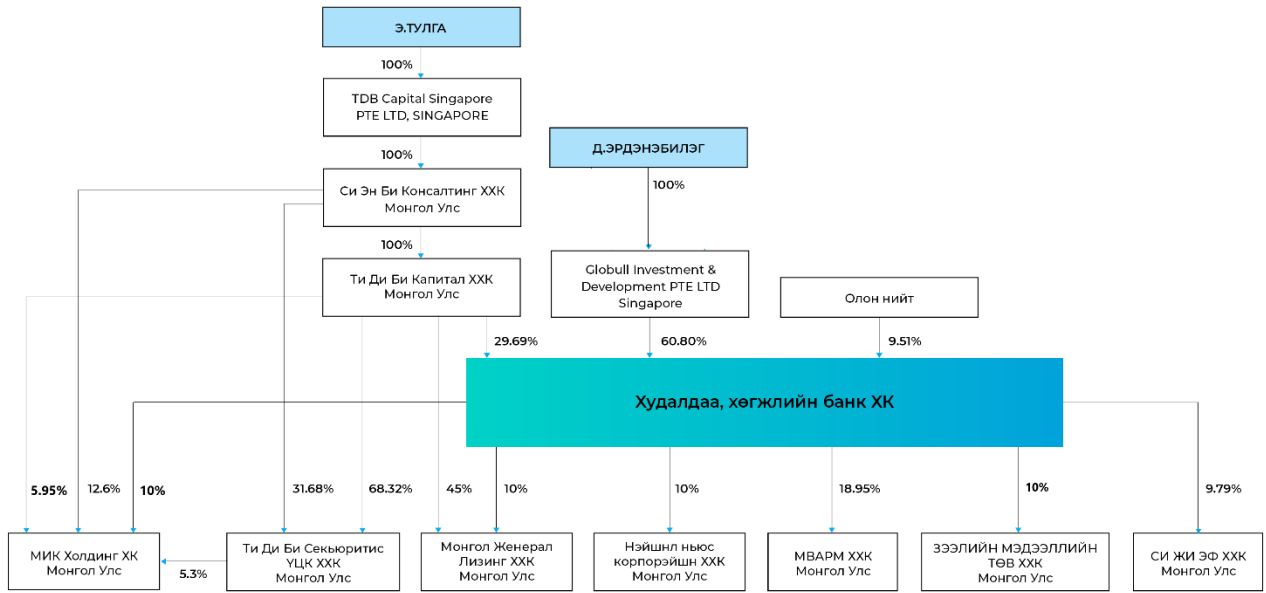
Э.ТУЛГА

100%

TDB Capital Singapore PTE LTD, SINGAPORE

100%

Д.ЭРДЭНЭБИЛЭГ

Си Эн Би Консалтинг ХХК Монгол Улс

100%

100%

Ти Ди Би Капитал ХХК Монгол Улс

Globull Investment & Development PTE LTD Singapore

Олон нийт

29.69%

60.80%

9.51%

Худалдаа, хөгжлийн банк ХК

5.95%

12.6%

10%

31.68%

68.32%

45%

10%

10%

18.95%

10%

9.79%

МИК Холдинг ХК Монгол Улс

5.3%

Ти Ди Би Секьюритис ҮЦК ХХК Монгол Улс

Монгол Женерал Лизинг ХХК Монгол Улс

Нэйшнл ньюс корпорэйшн ХХК Монгол Улс

МВАРМ ХХК Монгол Улс

ЗЭЭЛИЙН МЭДЭЭЛЛИЙН ТӨВ ХХК Монгол Улс

СИ ЖИ ЭФ ХХК Монгол Улс